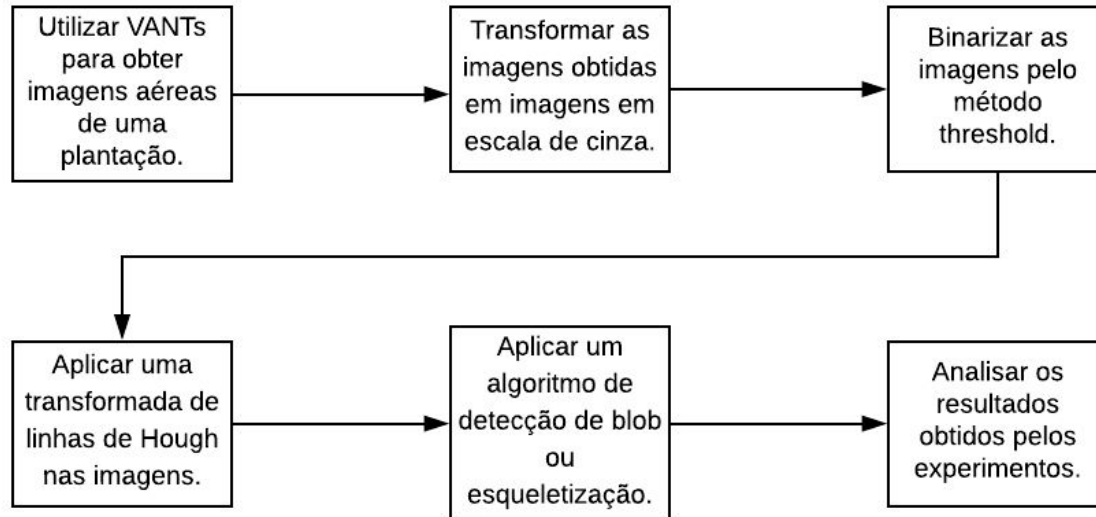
Utilizar VANTs para obter imagens aéreas de uma plantação.

Transformar as imagens obtidas em imagens em escala de cinza.

Binarizar as imagens pelo método threshold.

Aplicar uma transformada de linhas de Hough nas imagens.

Aplicar um algoritmo de detecção de blob ou esqueletização.

Analisar os resultados obtidos pelos experimentos.